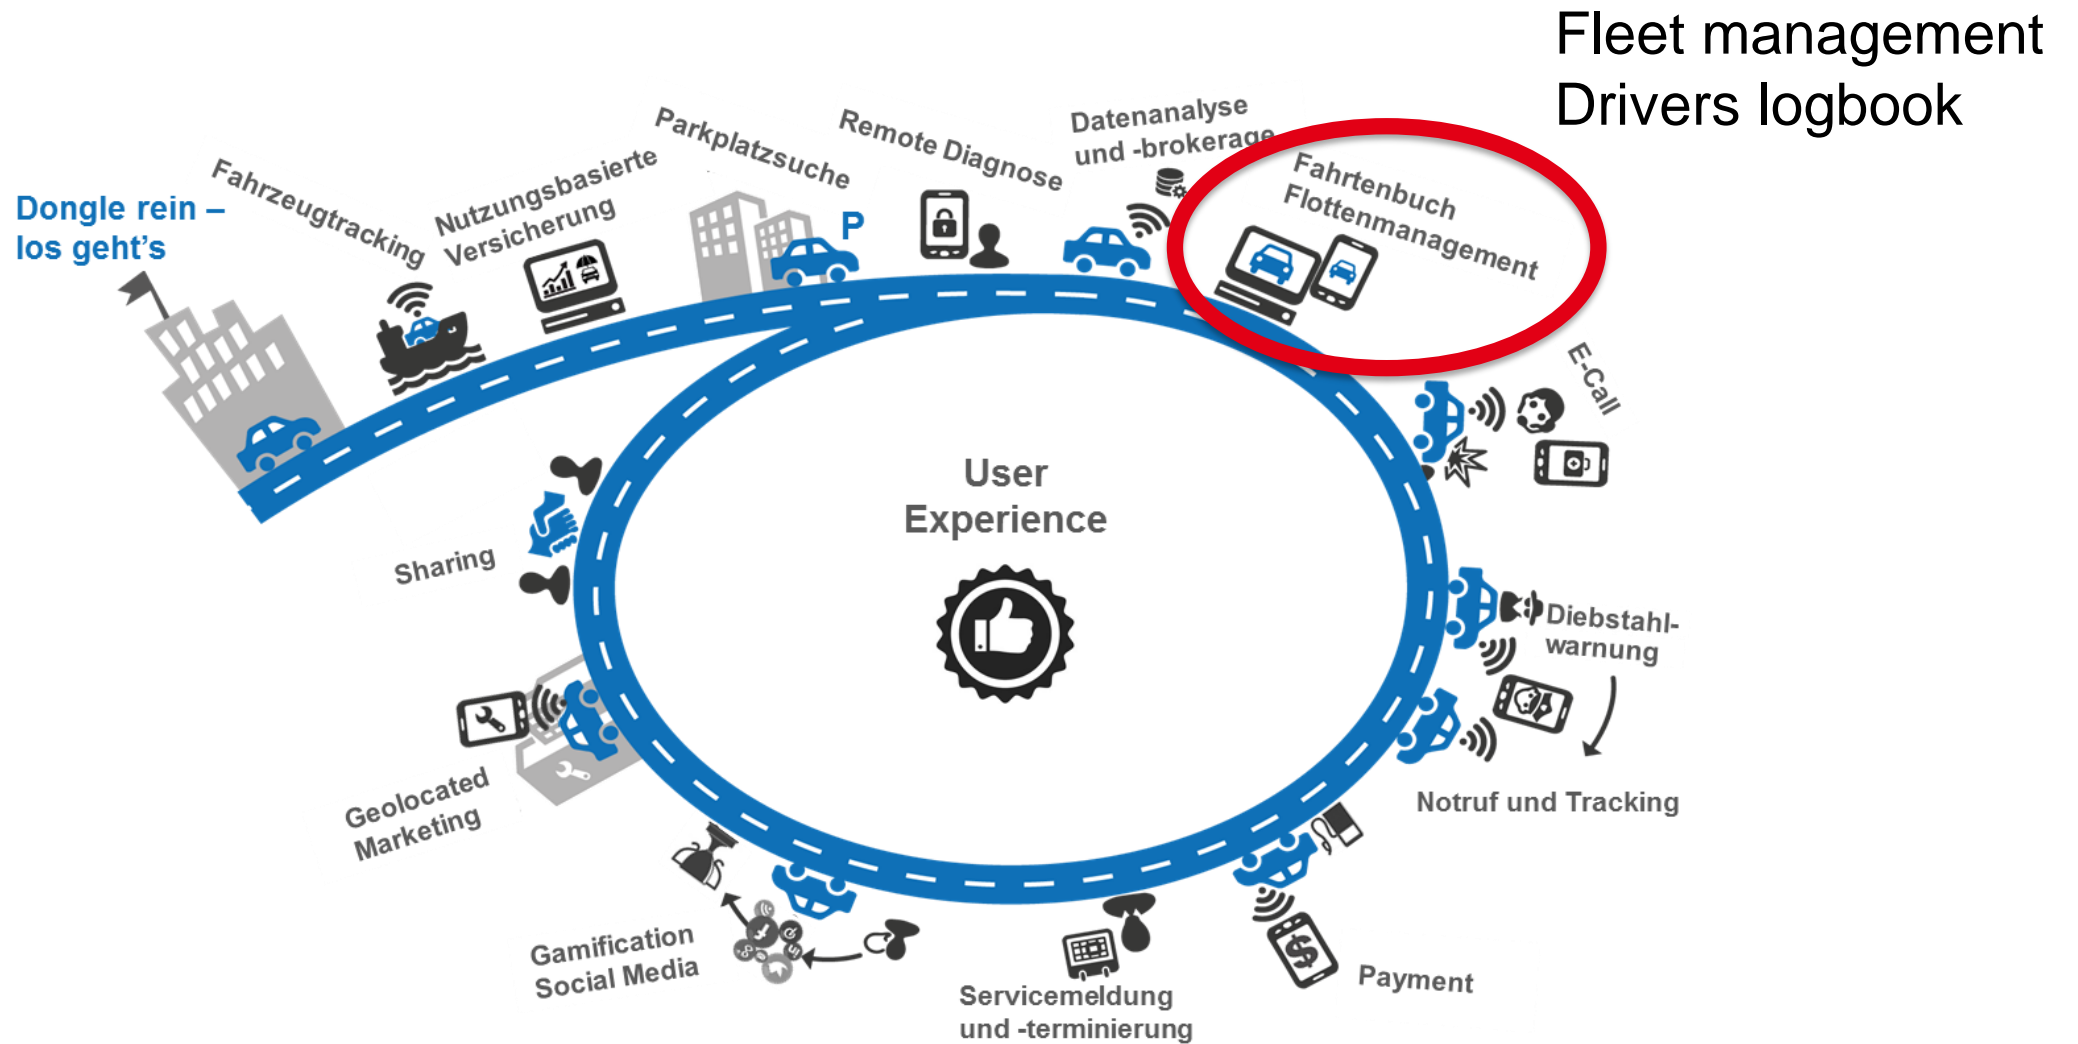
Fleet management
Drivers logbook

Dongle rein – los geht's

Fahrzeugtracking

Nutzungsbasierte Versicherung

Parkplatzsuche

P

Remote Diagnose

Datenanalyse und -brokerage

Fahrtenbuch Flottenmanagement

E-Call

User Experience

Sharing

Diebstahl-warnung

Geolocated Marketing

Notruf und Tracking

Gamification Social Media

Servicemeldung und -terminierung

Payment